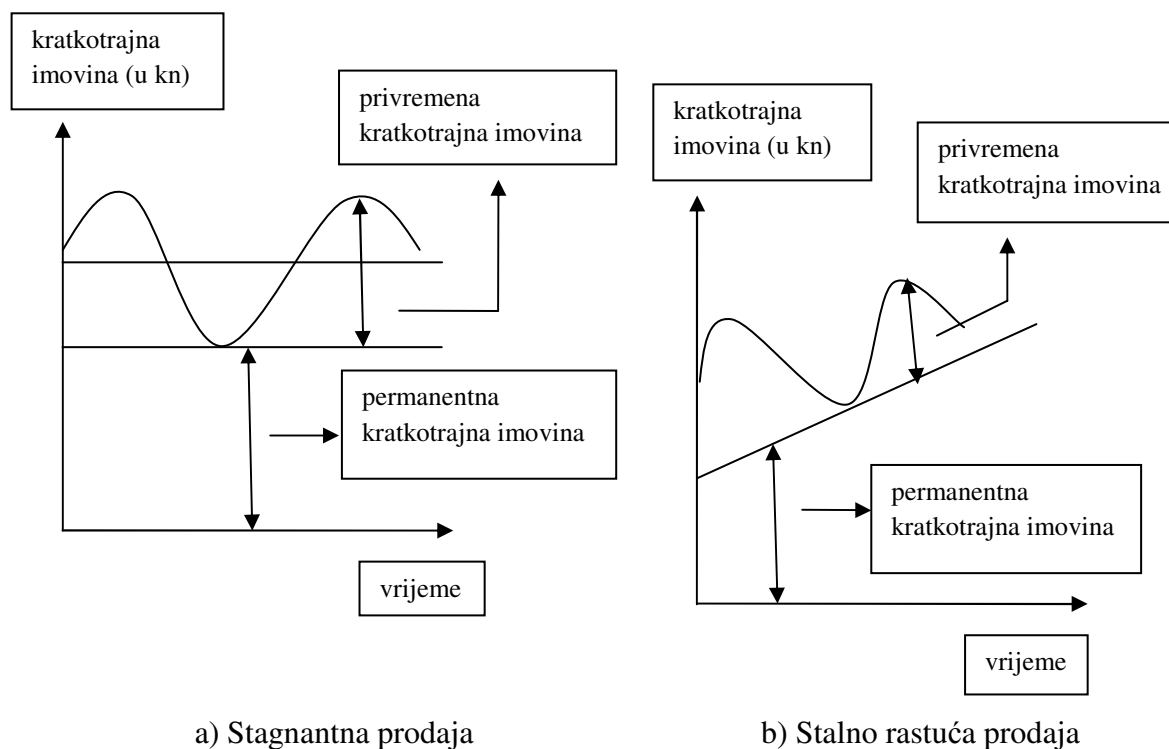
kratkotrajna imovina (u kn)

privremena kratkotrajna imovina

permanentna kratkotrajna imovina

vrijeme

a) Stagnantna prodaja

kratkotrajna imovina (u kn)

privremena kratkotrajna imovina

permanentna kratkotrajna imovina

vrijeme

b) Stalno rastuća prodaja